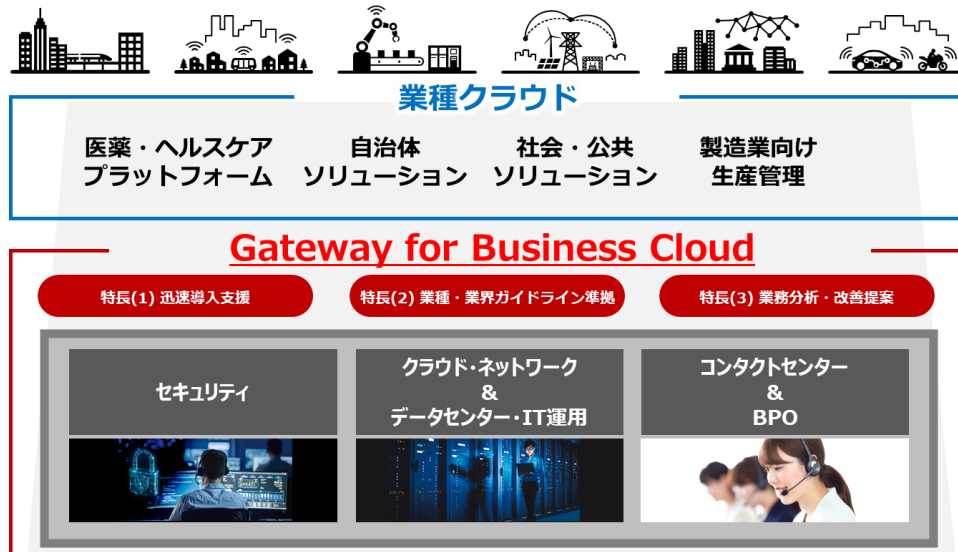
業種クラウド

医薬・ヘルスケア
プラットフォーム

自治体
ソリューション

社会・公共
ソリューション

製造業向け
生産管理

Gateway for Business Cloud

特長(1) 迅速導入支援

特長(2) 業種・業界ガイドライン準拠

特長(3) 業務分析・改善提案

セキュリティ

クラウド・ネットワーク
&
データセンター・IT運用

コンタクトセンター
&
BPO